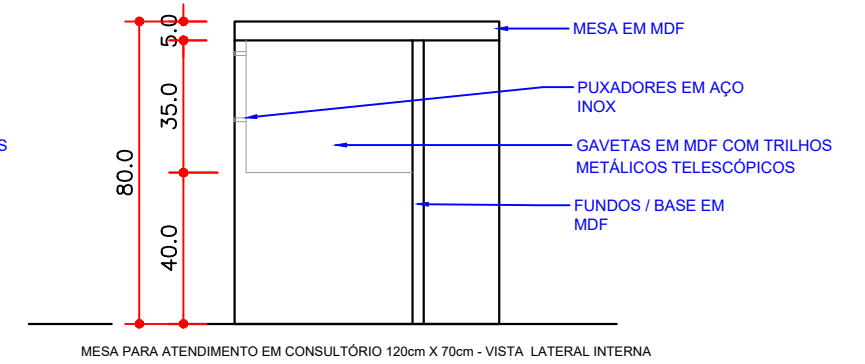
S

80.0

5.0

35.0

40.0

MESA EM MDF

PUXADORES EM AÇO INOX

GAVETAS EM MDF COM TRILHOS METÁLICOS TELESCÓPICOS

FUNDOS / BASE EM MDF

MESA PARA ATENDIMENTO EM CONSULTÓRIO 120cm X 70cm - VISTA LATERAL INTERNA